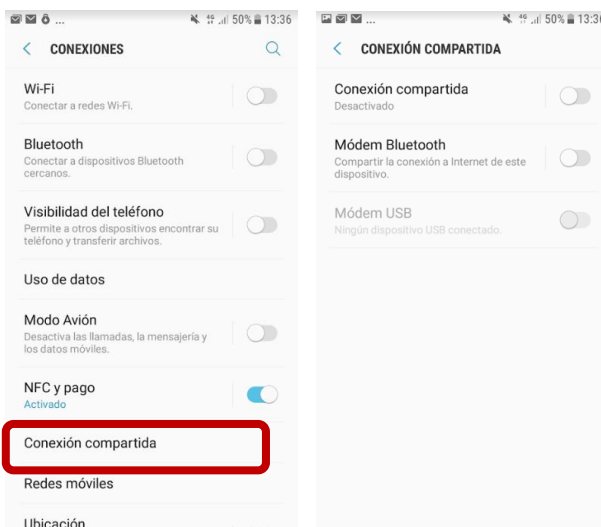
50% 13:36

< CONEXIONES

Wi-Fi
Conectar a redes Wi-Fi.

Bluetooth
Conectar a dispositivos Bluetooth cercanos.

Visibilidad del teléfono
Permite a otros dispositivos encontrar su teléfono y transferir archivos.

Uso de datos

Modo Avión
Desactiva las llamadas, la mensajería y los datos móviles.

NFC y pago
Activado

Conexión compartida

Redes móviles

Ubicación

50% 13:3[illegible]

< CONEXIÓN COMPARTIDA

Conexión compartida
Desactivado

Módem Bluetooth
Compartir la conexión a Internet de este dispositivo.

Módem USB
Ningún dispositivo USB conectado.